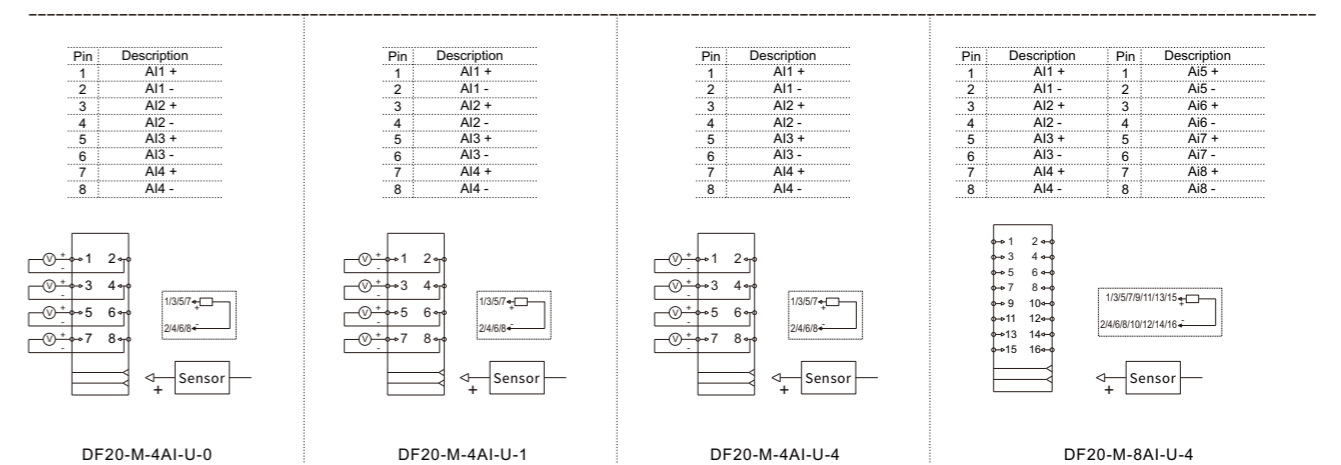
| Pin | Description |
|---|---|
| 1 | AI1 + |
| 2 | AI1 - |
| 3 | AI2 + |
| 4 | AI2 - |
| 5 | AI3 + |
| 6 | AI3 - |
| 7 | AI4 + |
| 8 | AI4 - |

V + - 1 2
V + - 3 4
V + - 5 6
V + - 7 8

1/3/5/7 +
2/4/6/8 -

Sensor
+

DF20-M-4AI-U-0

| Pin | Description |
|---|---|
| 1 | AI1 + |
| 2 | AI1 - |
| 3 | AI2 + |
| 4 | AI2 - |
| 5 | AI3 + |
| 6 | AI3 - |
| 7 | AI4 + |
| 8 | AI4 - |

V + - 1 2
V + - 3 4
V + - 5 6
V + - 7 8

1/3/5/7 +
2/4/6/8 -

Sensor
+

DF20-M-4AI-U-1

| Pin | Description |
|---|---|
| 1 | AI1 + |
| 2 | AI1 - |
| 3 | AI2 + |
| 4 | AI2 - |
| 5 | AI3 + |
| 6 | AI3 - |
| 7 | AI4 + |
| 8 | AI4 - |

V + - 1 2
V + - 3 4
V + - 5 6
V + - 7 8

1/3/5/7 +
2/4/6/8 -

Sensor
+

DF20-M-4AI-U-4

| Pin | Description | Pin | Description |
|---|---|---|---|
| 1 | AI1 + | 1 | Ai5 + |
| 2 | AI1 - | 2 | Ai5 - |
| 3 | AI2 + | 3 | Ai6 + |
| 4 | AI2 - | 4 | Ai6 - |
| 5 | AI3 + | 5 | Ai7 + |
| 6 | AI3 - | 6 | Ai7 - |
| 7 | AI4 + | 7 | Ai8 + |
| 8 | AI4 - | 8 | Ai8 - |

1 2
3 4
5 6
7 8
9 10
11 12
13 14
15 16

1/3/5/7/9/11/13/15 +
2/4/6/8/10/12/14/16 -

Sensor
+

DF20-M-8AI-U-4